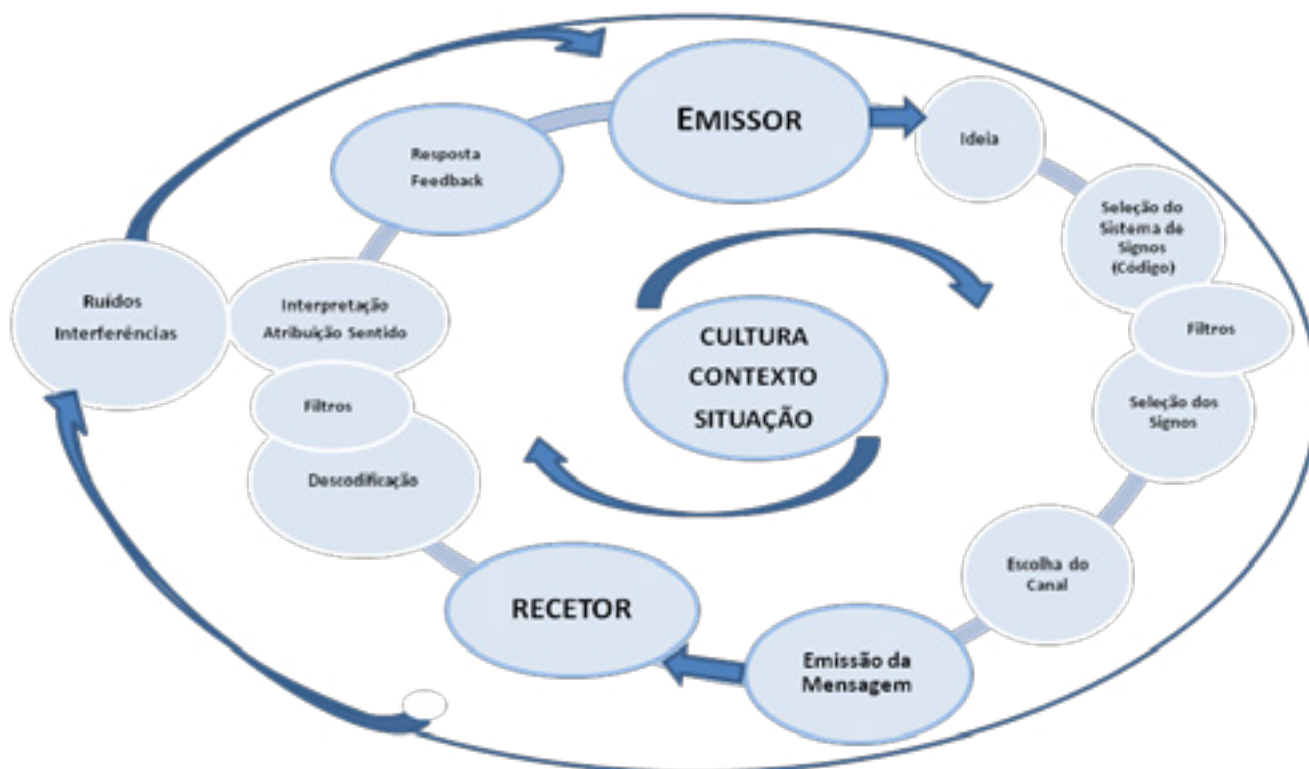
EMISSOR

Ideia

Seleção do Sistema de Signos (Código)

Filtros

Seleção dos Signos

Escolha do Canal

Emissão da Mensagem

RECETOR

Descodificação

Filtros

Interpretação Atribuição Sentido

Resposta Feedback

Ruídos Interferências

CULTURA CONTEXTO SITUAÇÃO